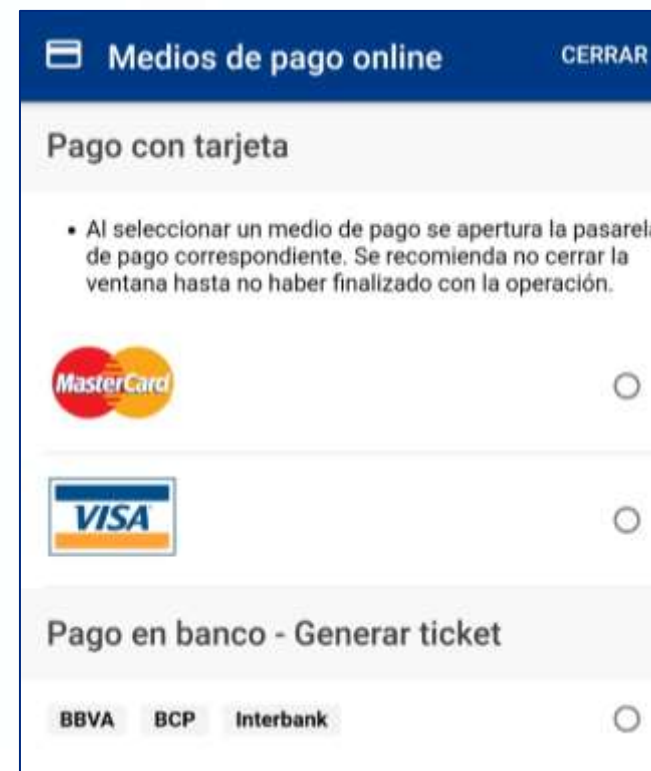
Medios de pago online CERRAR

Pago con tarjeta

• Al seleccionar un medio de pago se apertura la pasarela de pago correspondiente. Se recomienda no cerrar la ventana hasta no haber finalizado con la operación.

MasterCard

VISA

Pago en banco - Generar ticket

BBVA BCP Interbank